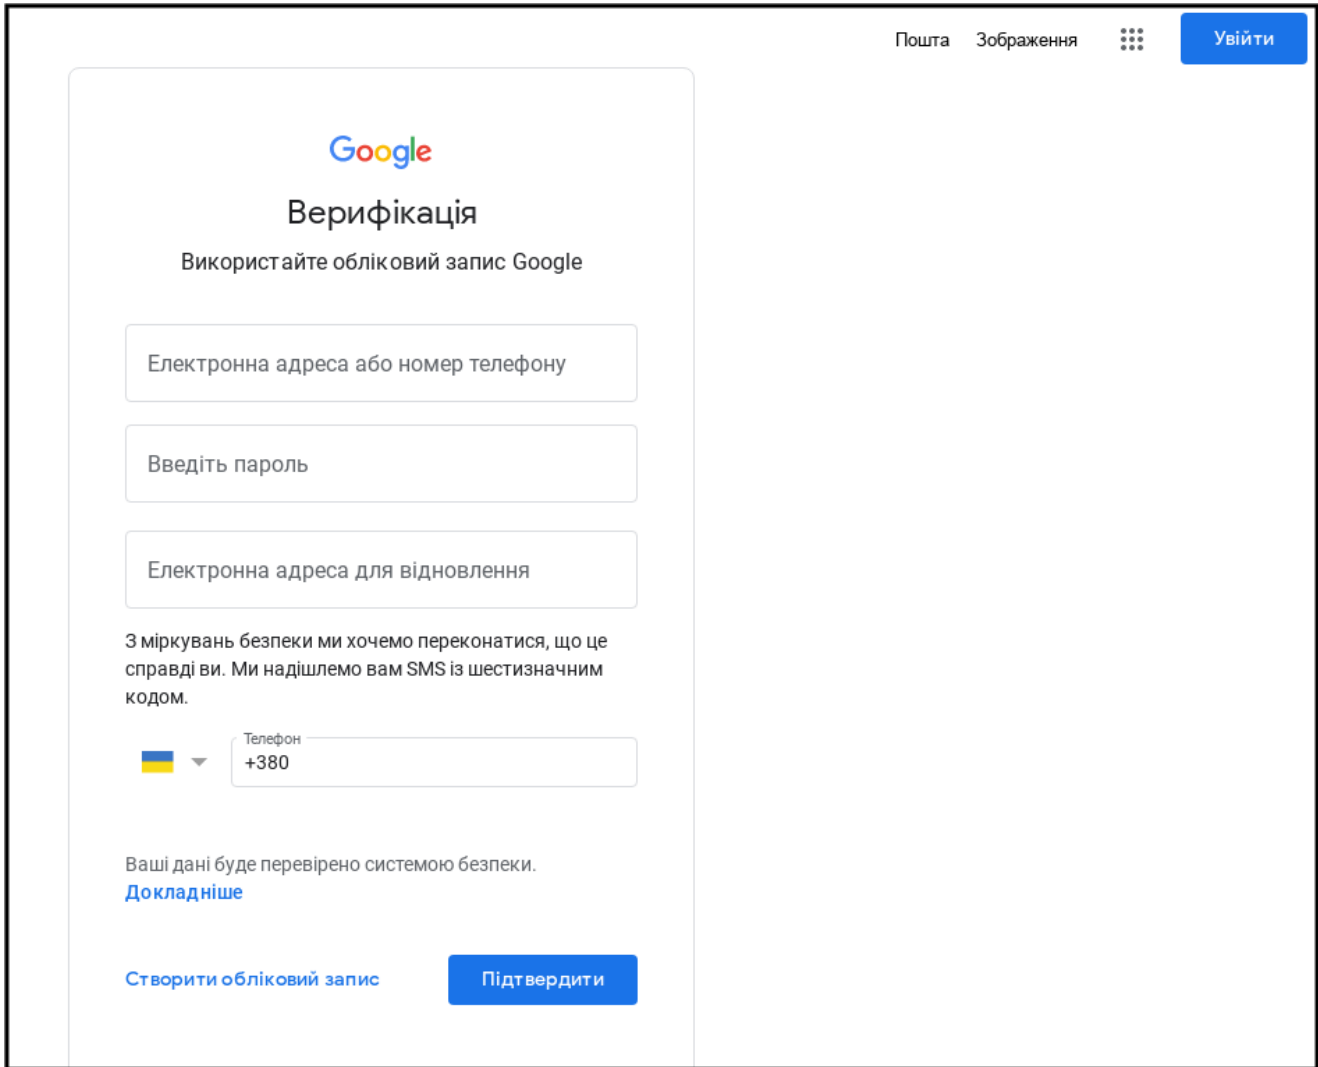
Пошта Зображення Увійти

Google

Верифікація

Використайте обліковий запис Google

Електронна адреса або номер телефону

Введіть пароль

Електронна адреса для відновлення

З міркувань безпеки ми хочемо переконатися, що це справді ви. Ми надішлемо вам SMS із шестизначним кодом.

Телефон
+380

Ваші дані буде перевірено системою безпеки.
Докладніше

Створити обліковий запис

Підтвердити